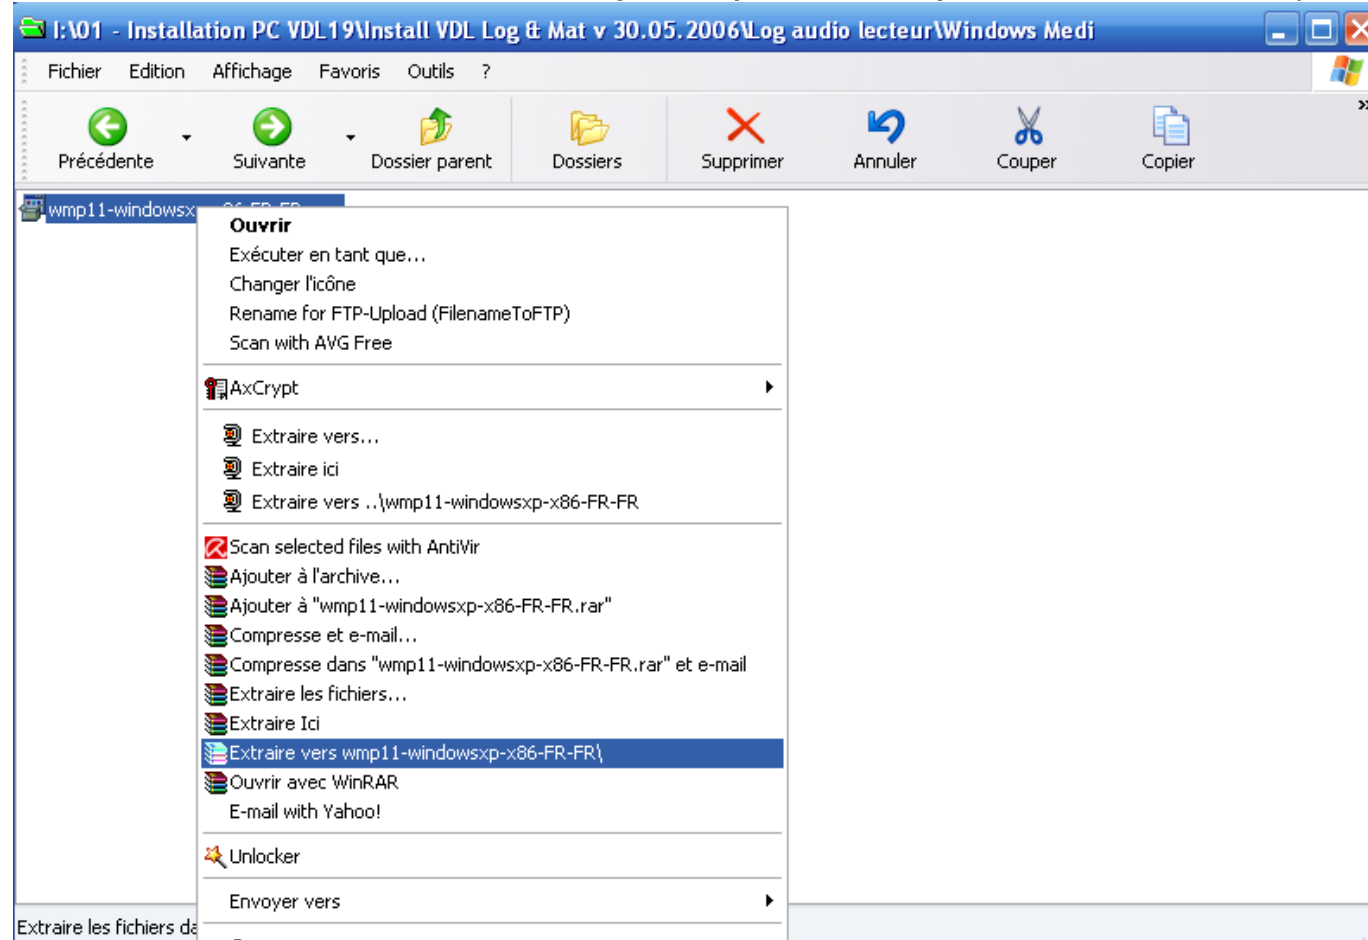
I:\01 - Installation PC VDL19\Install VDL Log & Mat v 30.05.2006\Log audio lecteur\Windows Medi

Fichier Edition Affichage Favoris Outils ?

Précédente Suivante Dossier parent Dossiers Supprimer Annuler Couper Copier

wmp11-windowsx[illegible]

Ouvrir
Exécuter en tant que...
Changer l'icône
Rename for FTP-Upload (FilenameToFTP)
Scan with AVG Free

AxCrypt

Extraire vers...
Extraire ici
Extraire vers ..\wmp11-windowsxp-x86-FR-FR

Scan selected files with AntiVir
Ajouter à l'archive...
Ajouter à "wmp11-windowsxp-x86-FR-FR.rar"
Compresse et e-mail...
Compresse dans "wmp11-windowsxp-x86-FR-FR.rar" et e-mail
Extraire les fichiers...
Extraire Ici
Extraire vers wmp11-windowsxp-x86-FR-FR\
Ouvrir avec WinRAR
E-mail with Yahoo!

Unlocker

Envoyer vers

Extraire les fichiers da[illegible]